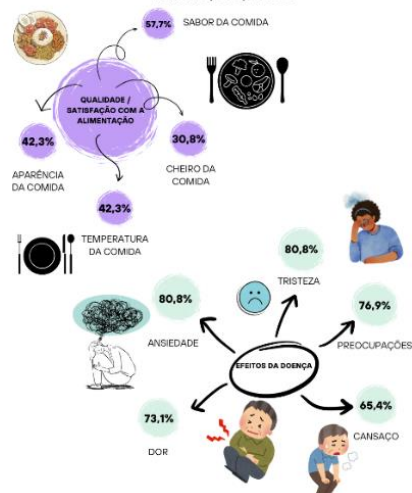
57,7%

SABOR DA COMIDA

QUALIDADE / SATISFAÇÃO COM A ALIMENTAÇÃO

42,3%

APARÊNCIA DA COMIDA

30,8%

CHEIRO DA COMIDA

42,3%

TEMPERATURA DA COMIDA

80,8%

TRISTEZA

80,8%

ANSIEDADE

76,9%

PREOCUPAÇÕES

EFEITOS DA DOENÇA

73,1%

DOR

65,4%

CANSAÇO